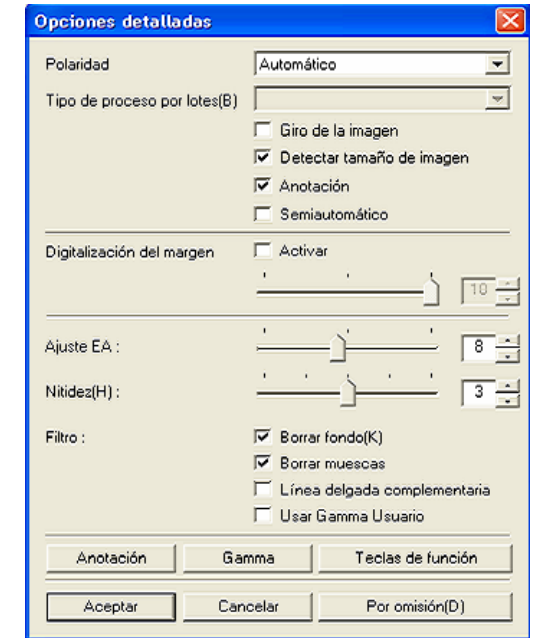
Opciones detalladas

Polaridad
Automático

Tipo de proceso por lotes(B)

Giro de la imagen
Detectar tamaño de imagen
Anotación
Semiautomático

Digitalización del margen
Activar
10

Ajuste EA :
8

Nitidez(H) :
3

Filtro :
Borrar fondo(K)
Borrar muescas
Línea delgada complementaria
Usar Gamma Usuario

Anotación
Gamma
Teclas de función

Aceptar
Cancelar
Por omisión(D)